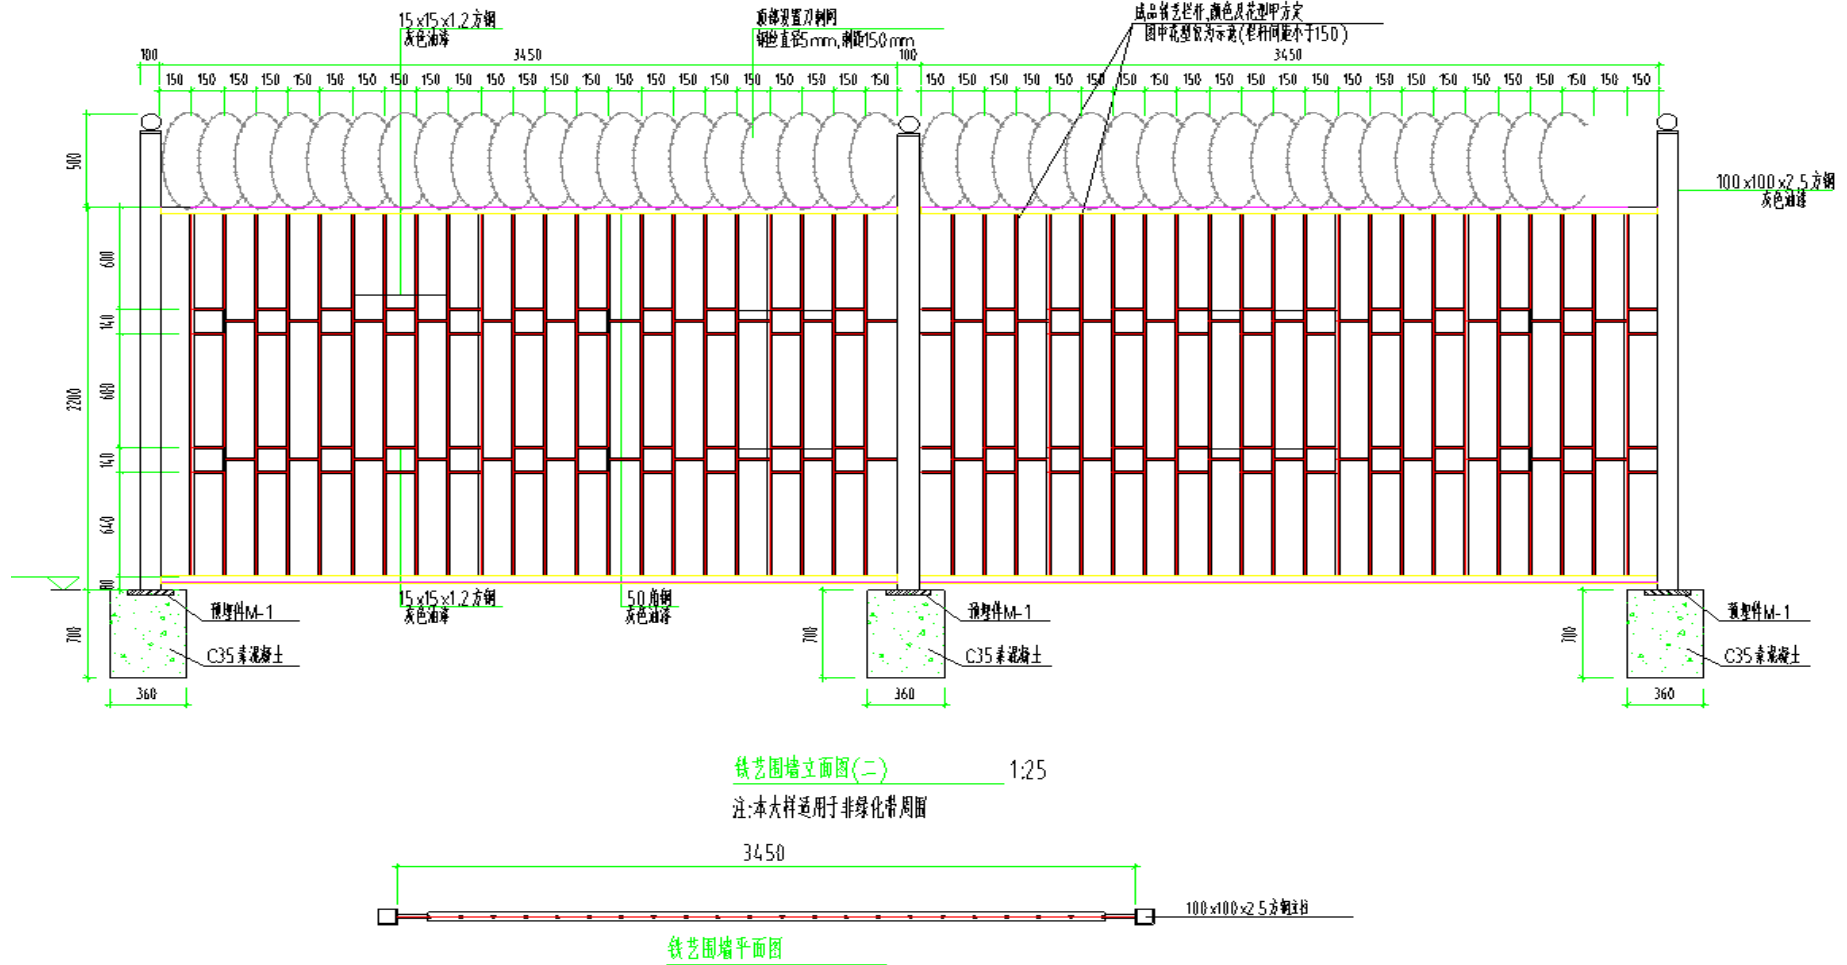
15x15x1.2方钢
灰色油漆

顶部设置刀刺网
钢丝直径5mm,刺距150mm

成品铁艺栏杆,颜色及花型甲方定
图中花型仅为示意(栏杆间距小于150)

100 3450 100 3450

150 150 150 150 150 150 150 150 150 150 150 150 150 150 150 150 150 150 150 150 150 150 150 150 150 150 150 150 150 150 150 150 150 150 150 150 150 150 150 150 150 150 150 150 150 150 150

500
600
140
2200
680
140
640
80
700

100x100x2.5方钢
灰色油漆

15x15x1.2方钢
灰色油漆

50角钢
灰色油漆

预埋件M-1
C35素混凝土
360

预埋件M-1
C35素混凝土
700
360

预埋件M-1
C35素混凝土
700
360

铁艺围墙立面图(二) 1:25
注:本大样适用于非绿化带周围

3450
100x100x2.5方钢主柱
铁艺围墙平面图